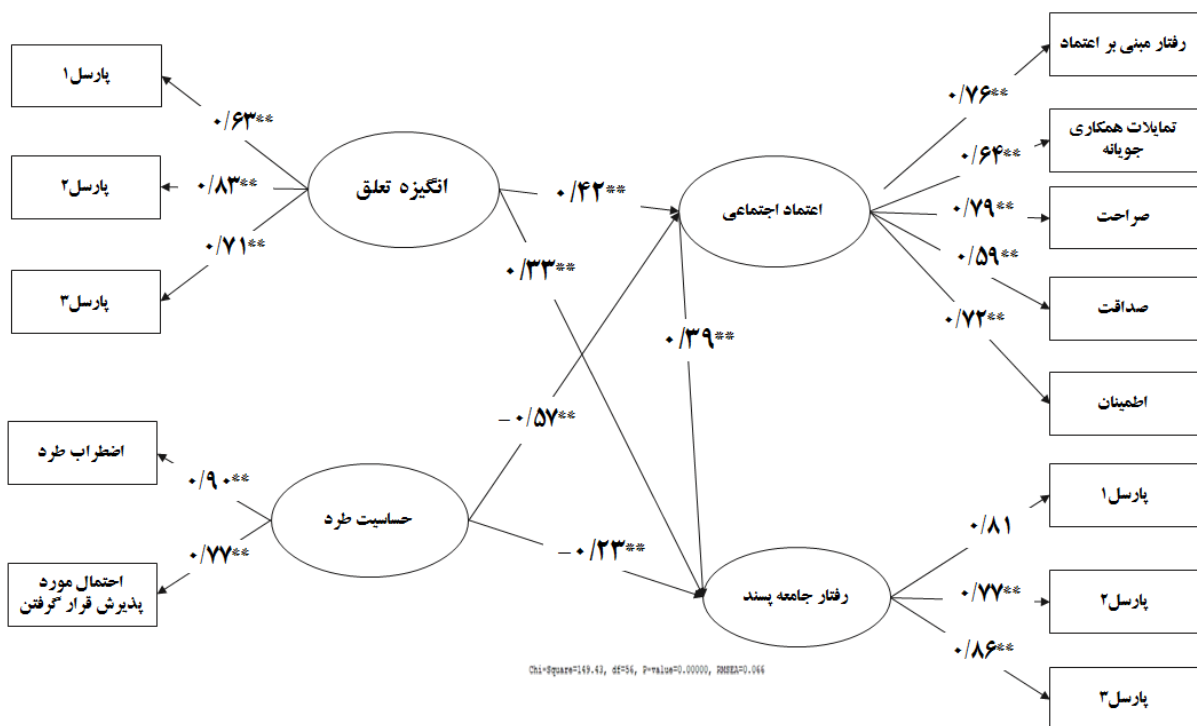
پارسل۱

پارسل۲

پارسل۳

**۰/۶۳

**۰/۸۳

**۰/۷۱

انگیزه تعلق

**۰/۴۲

**۰/۳۳

اعتماد اجتماعی

**۰/۳۹

رفتار مبنی بر اعتماد

تمایلات همکاری جویانه

صراحت

صداقت

اطمینان

**۰/۷۶

**۰/۶۴

**۰/۷۹

**۰/۵۹

**۰/۷۲

اضطراب طرد

احتمال مورد پذیرش قرار گرفتن

**۰/۹۰

**۰/۷۷

حساسیت طرد

**۰/۵۷ −

**۰/۲۳ −

رفتار جامعه پسند

پارسل۱

پارسل۲

پارسل۳

۰/۸۱

**۰/۷۷

**۰/۸۶

Chi-Square=149.43, df=56, P-value=0.00000, RMSEA=0.066